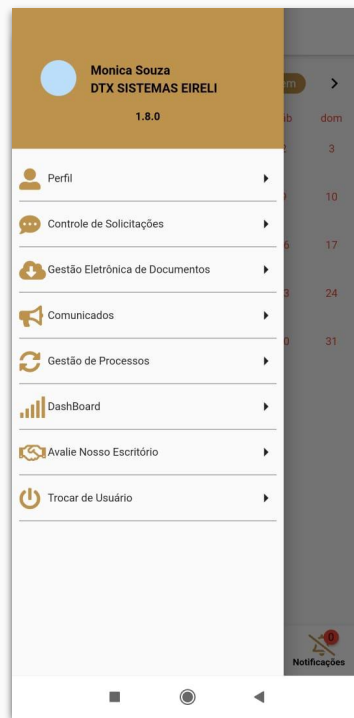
Monica Souza
DTX SISTEMAS EIRELI
1.8.0

Perfil
Controle de Solicitações
Gestão Eletrônica de Documentos
Comunicados
Gestão de Processos
DashBoard
Avalie Nosso Escritório
Trocar de Usuário

m
>
b
dom
3
10
17
24
31
0
Notificações